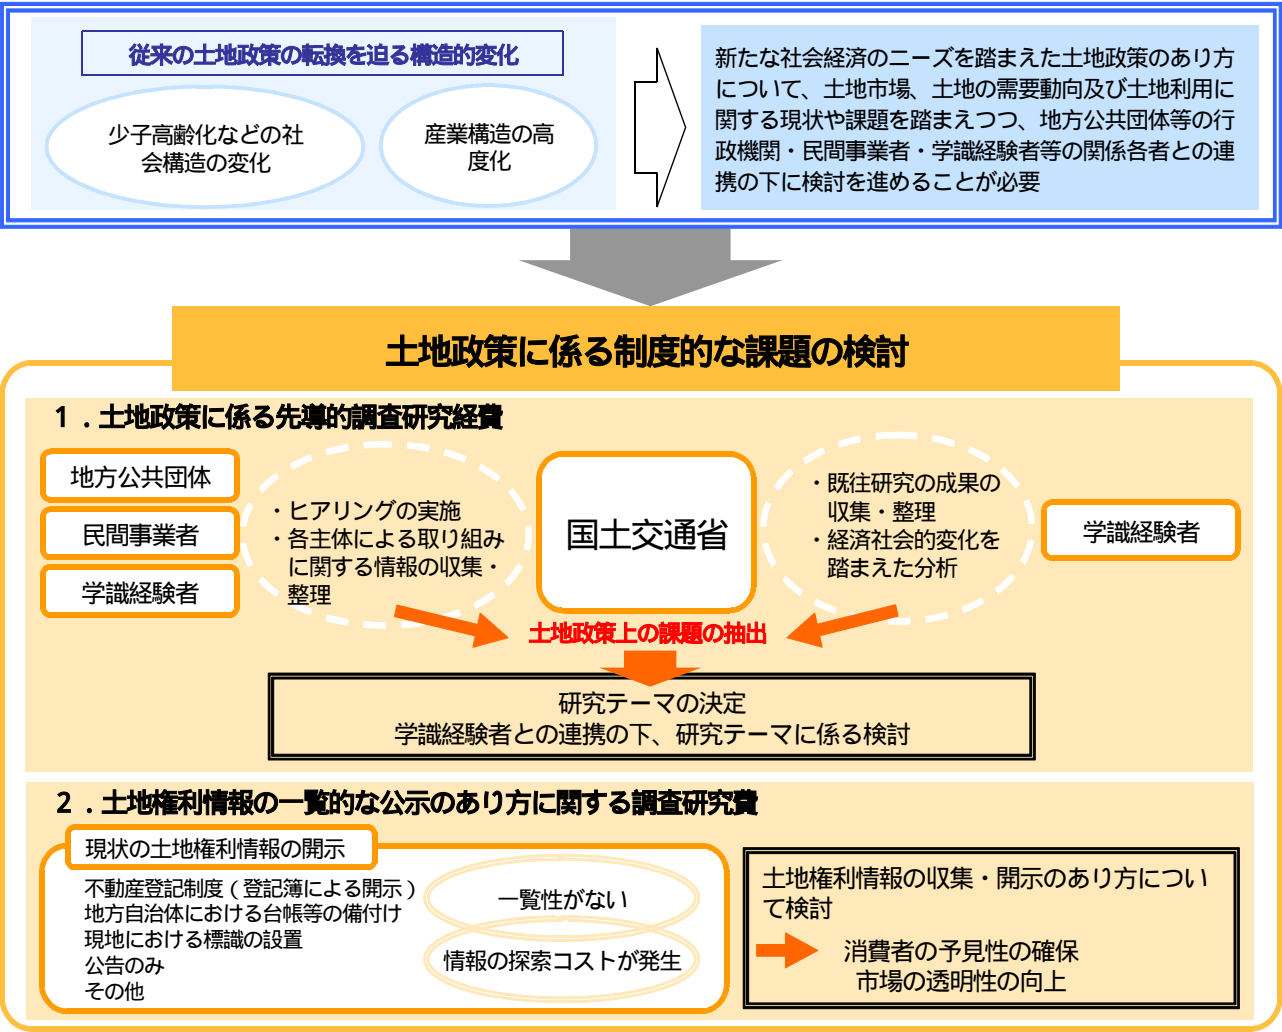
従来の土地政策の転換を迫る構造的変化

少子高齢化などの社会構造の変化

産業構造の高度化

新たな社会経済のニーズを踏まえた土地政策のあり方について、土地市場、土地の需要動向及び土地利用に関する現状や課題を踏まえつつ、地方公共団体等の行政機関・民間事業者・学識経験者等の関係各者との連携の下に検討を進めることが必要

土地政策に係る制度的な課題の検討

1．土地政策に係る先導的調査研究経費

地方公共団体

民間事業者

学識経験者

・ヒアリングの実施
・各主体による取り組みに関する情報の収集・整理

国土交通省

・既往研究の成果の収集・整理
・経済社会的変化を踏まえた分析

学識経験者

土地政策上の課題の抽出

研究テーマの決定
学識経験者との連携の下、研究テーマに係る検討

2．土地権利情報の一覧的な公示のあり方に関する調査研究費

現状の土地権利情報の開示

不動産登記制度（登記簿による開示）
地方自治体における台帳等の備付け
現地における標識の設置
公告のみ
その他

一覧性がない

情報の探索コストが発生

土地権利情報の収集・開示のあり方について検討

消費者の予見性の確保
市場の透明性の向上